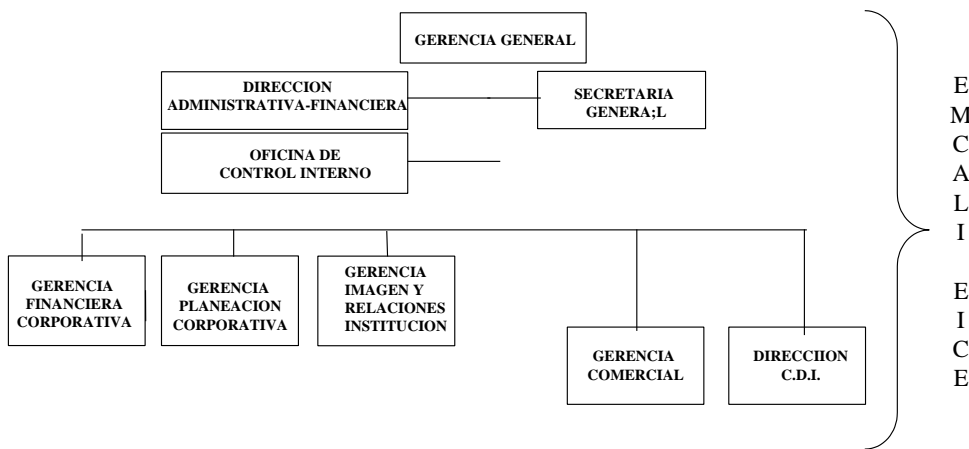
GERENCIA GENERAL

DIRECCION ADMINISTRATIVA-FINANCIERA

SECRETARIA GENERA;L

OFICINA DE CONTROL INTERNO

GERENCIA FINANCIERA CORPORATIVA

GERENCIA PLANEACION CORPORATIVA

GERENCIA IMAGEN Y RELACIONES INSTITUCION

GERENCIA COMERCIAL

DIRECCIION C.D.I.

E
M
C
A
L
I

E
I
C
E